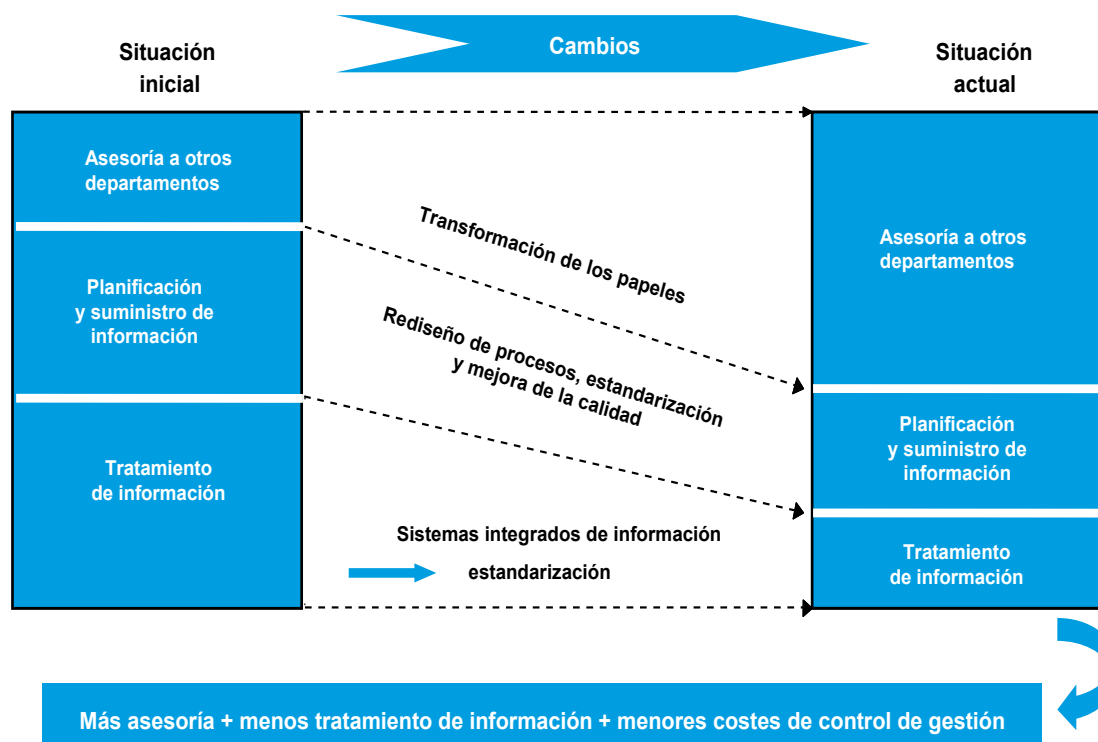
Situación inicial

Cambios

Situación actual

Asesoría a otros departamentos

Planificación y suministro de información

Tratamiento de información

Transformación de los papeles

Rediseño de procesos, estandarización y mejora de la calidad

Sistemas integrados de información

estandarización

Asesoría a otros departamentos

Planificación y suministro de información

Tratamiento de información

Más asesoría + menos tratamiento de información + menores costes de control de gestión